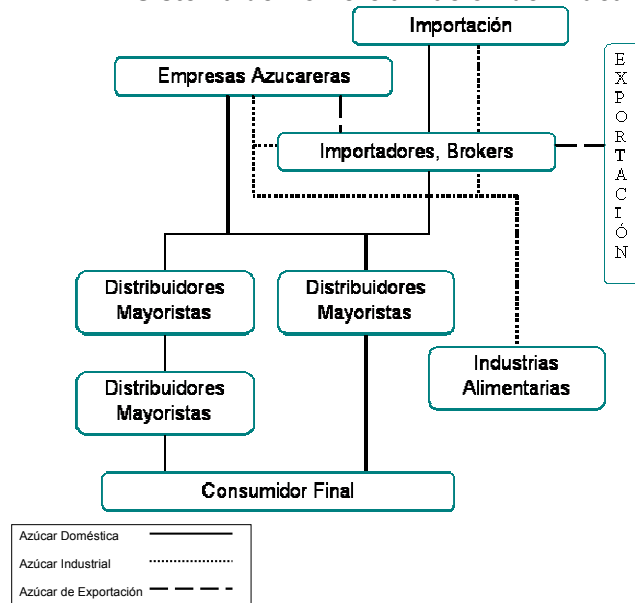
Importación

Empresas Azucareras

EXPORTACIÓN

Importadores, Brokers

Distribuidores Mayoristas

Distribuidores Mayoristas

Distribuidores Mayoristas

Industrias Alimentarias

Consumidor Final

Azúcar Doméstica

Azúcar Industrial

Azúcar de Exportación